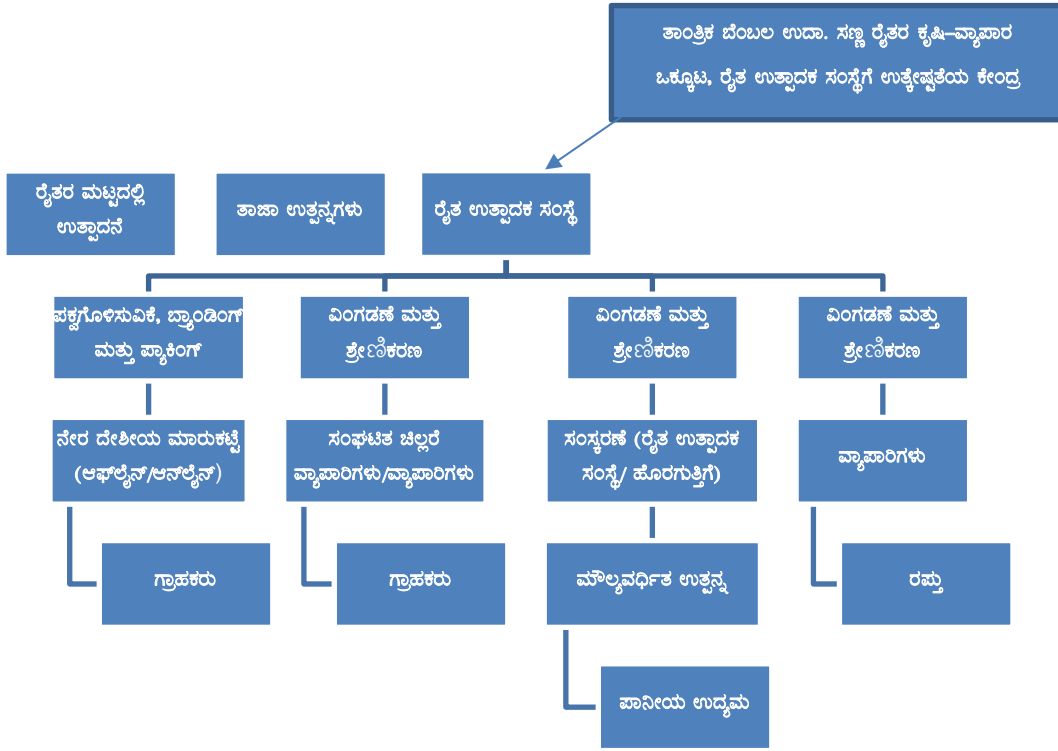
ತಾಂತ್ರಿಕ ಬೆಂಬಲ ಉದಾ. ಸಣ್ಣ ರೈತರ ಕೃಷಿ–ವ್ಯಾಪಾರ ಒಕ್ಕೂಟ, ರೈತ ಉತ್ಪಾದಕ ಸಂಸ್ಥೆಗೆ ಉತ್ಕೇಷ್ಟತೆಯ ಕೇಂದ್ರ

ರೈತರ ಮಟ್ಟದಲ್ಲಿ ಉತ್ಪಾದನೆ

ತಾಜಾ ಉತ್ಪನ್ನಗಳು

ರೈತ ಉತ್ಪಾದಕ ಸಂಸ್ಥೆ

ಪಕ್ವಗೊಳಿಸುವಿಕೆ, ಬ್ರ್ಯಾಂಡಿಂಗ್ ಮತ್ತು ಪ್ಯಾಕಿಂಗ್

ನೇರ ದೇಶೀಯ ಮಾರುಕಟ್ಟೆ (ಆಫ್‌ಲೈನ್/ಆನ್‌ಲೈನ್)

ಗ್ರಾಹಕರು

ವಿಂಗಡಣೆ ಮತ್ತು ಶ್ರೇಣಿಕರಣ

ಸಂಘಟಿತ ಚಿಲ್ಲರೆ ವ್ಯಾಪಾರಿಗಳು/ವ್ಯಾಪಾರಿಗಳು

ಗ್ರಾಹಕರು

ವಿಂಗಡಣೆ ಮತ್ತು ಶ್ರೇಣಿಕರಣ

ಸಂಸ್ಕರಣೆ (ರೈತ ಉತ್ಪಾದಕ ಸಂಸ್ಥೆ/ ಹೊರಗುತ್ತಿಗೆ)

ಮೌಲ್ಯವರ್ಧಿತ ಉತ್ಪನ್ನ

ಪಾನೀಯ ಉದ್ಯಮ

ವಿಂಗಡಣೆ ಮತ್ತು ಶ್ರೇಣಿಕರಣ

ವ್ಯಾಪಾರಿಗಳು

ರಫ್ತು